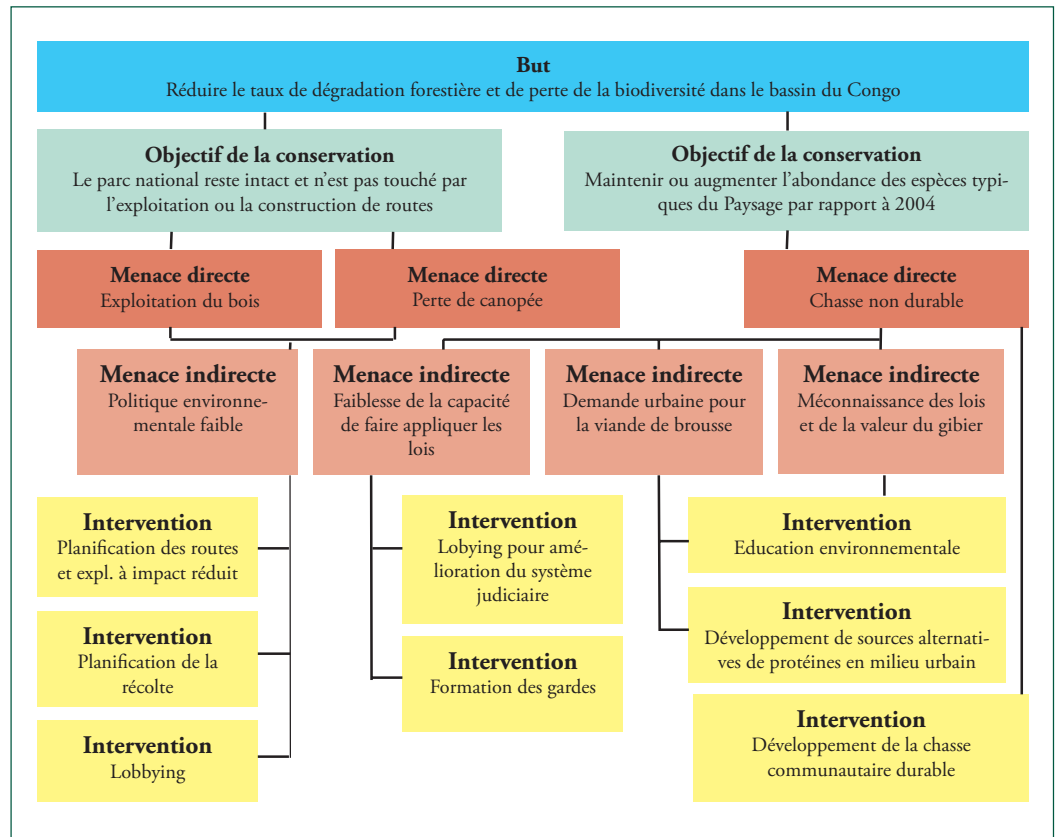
But
Réduire le taux de dégradation forestière et de perte de la biodiversité dans le bassin du Congo

Objectif de la conservation
Le parc national reste intact et n'est pas touché par l'exploitation ou la construction de routes

Objectif de la conservation
Maintenir ou augmenter l'abondance des espèces typiques du Paysage par rapport à 2004

Menace directe
Exploitation du bois

Menace directe
Perte de canopée

Menace directe
Chasse non durable

Menace indirecte
Politique environnementale faible

Menace indirecte
Faiblesse de la capacité de faire appliquer les lois

Menace indirecte
Demande urbaine pour la viande de brousse

Menace indirecte
Méconnaissance des lois et de la valeur du gibier

Intervention
Planification des routes et expl. à impact réduit

Intervention
Planification de la récolte

Intervention
Lobbying

Intervention
Lobying pour amélioration du système judiciaire

Intervention
Formation des gardes

Intervention
Education environnementale

Intervention
Développement de sources alternatives de protéines en milieu urbain

Intervention
Développement de la chasse communautaire durable